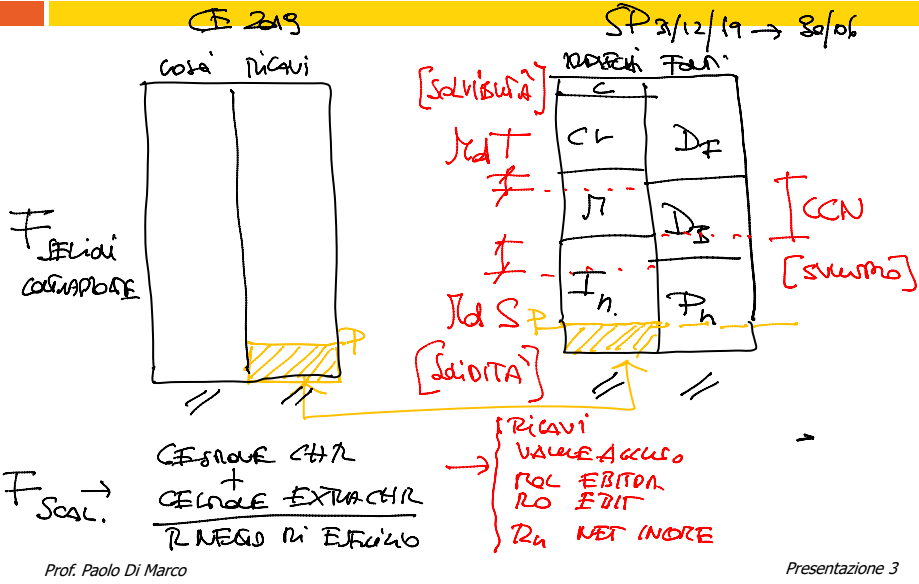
CE 2019

SP 31/12/19 → 30/06

COSTI RICAVI

IMPIEGHI FONTI

[SOLVIBILITÀ]

C

MdT

CL

DF

M

DB

CCN

In

Pn

[SVILUPPO]

MdS P

P

[SOLIDITÀ]

//

//

//

//

F ESERCIZI CONTINUATIVI

F SCAL. →

GESTIONE CHR
+
GESTIONE EXTRA CHR

RISULTATO DI ESERCIZIO

→ RICAVI
VALORE AGGIUNTO
MOL EBITDA
RO EBIT
Rn NET INCOME

Prof. Paolo Di Marco

Presentazione 3